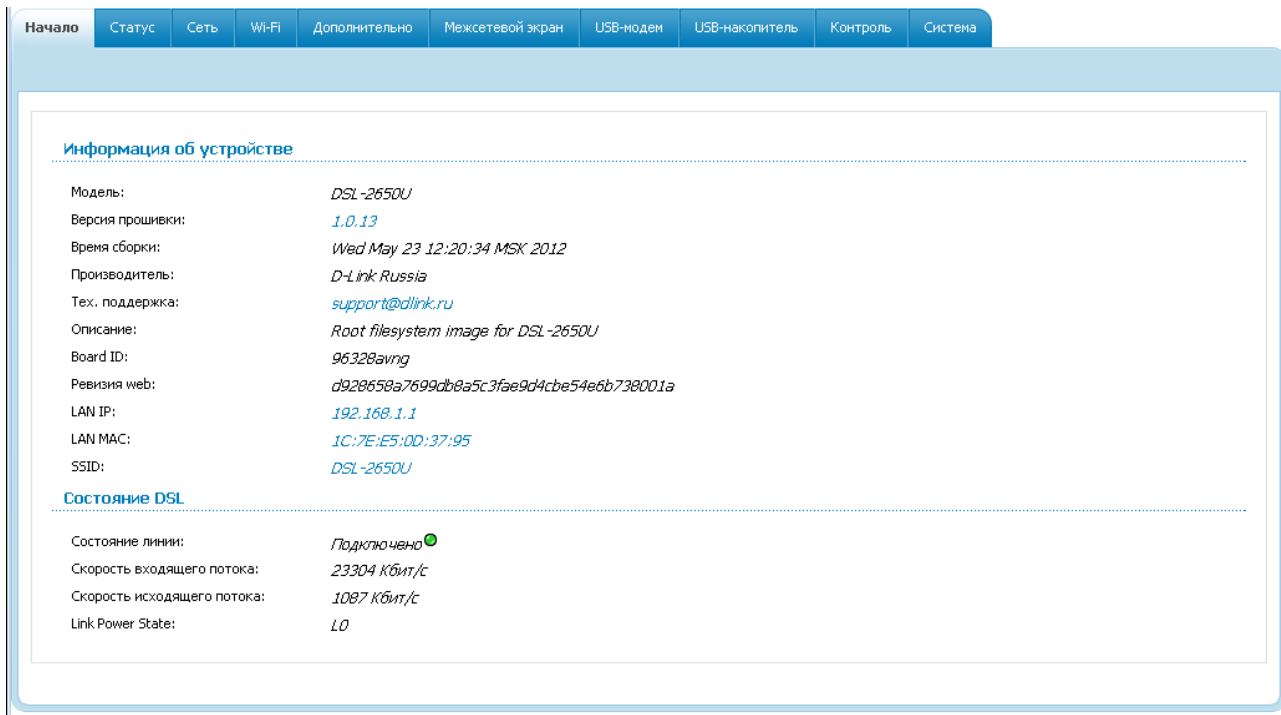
Начало | Статус | Сеть | Wi-Fi | Дополнительно | Межсетевой экран | USB-модем | USB-накопитель | Контроль | Система

Информация об устройстве

| | |
|---|---|
| Модель: | DSL-2650U |
| Версия прошивки: | 1.0.13 |
| Время сборки: | Wed May 23 12:20:34 MSK 2012 |
| Производитель: | D-Link Russia |
| Тех. поддержка: | support@dlink.ru |
| Описание: | Root filesystem image for DSL-2650U |
| Board ID: | 96328avng |
| Ревизия web: | d928658a7699db8a5c3fae9d4cbe54e6b738001a |
| LAN IP: | 192.168.1.1 |
| LAN MAC: | 1C:7E:E5:0D:37:95 |
| SSID: | DSL-2650U |

Состояние DSL

| | |
|---|---|
| Состояние линии: | Подключено |
| Скорость входящего потока: | 23304 Кбит/с |
| Скорость исходящего потока: | 1087 Кбит/с |
| Link Power State: | L0 |